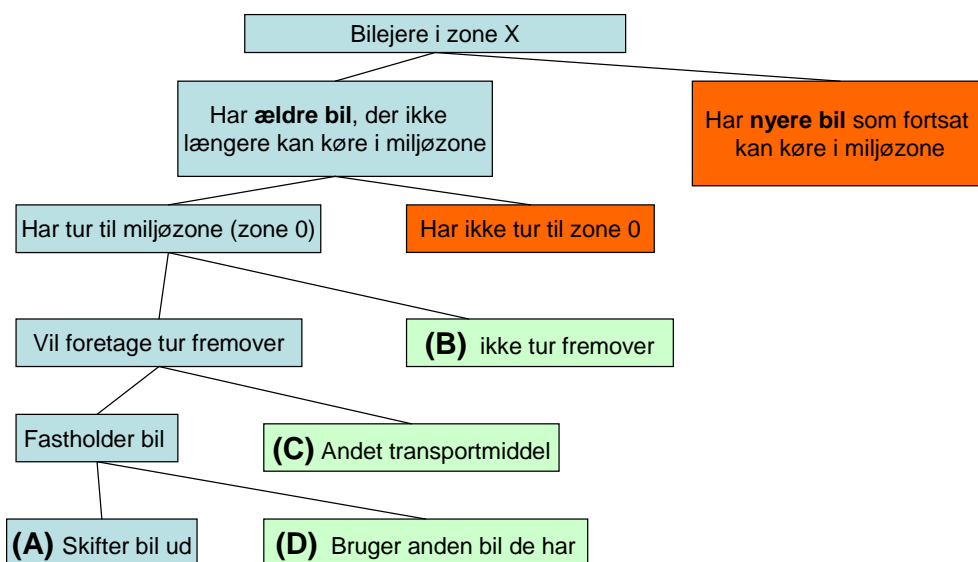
Bilejere i zone X

Har **ældre bil**, der ikke længere kan køre i miljøzone

Har **nyere bil** som fortsat kan køre i miljøzone

Har tur til miljøzone (zone 0)

Har ikke tur til zone 0

Vil foretage tur fremover

**(B)** ikke tur fremover

Fastholder bil

**(C)** Andet transportmiddel

**(A)** Skifter bil ud

**(D)** Bruger anden bil de har